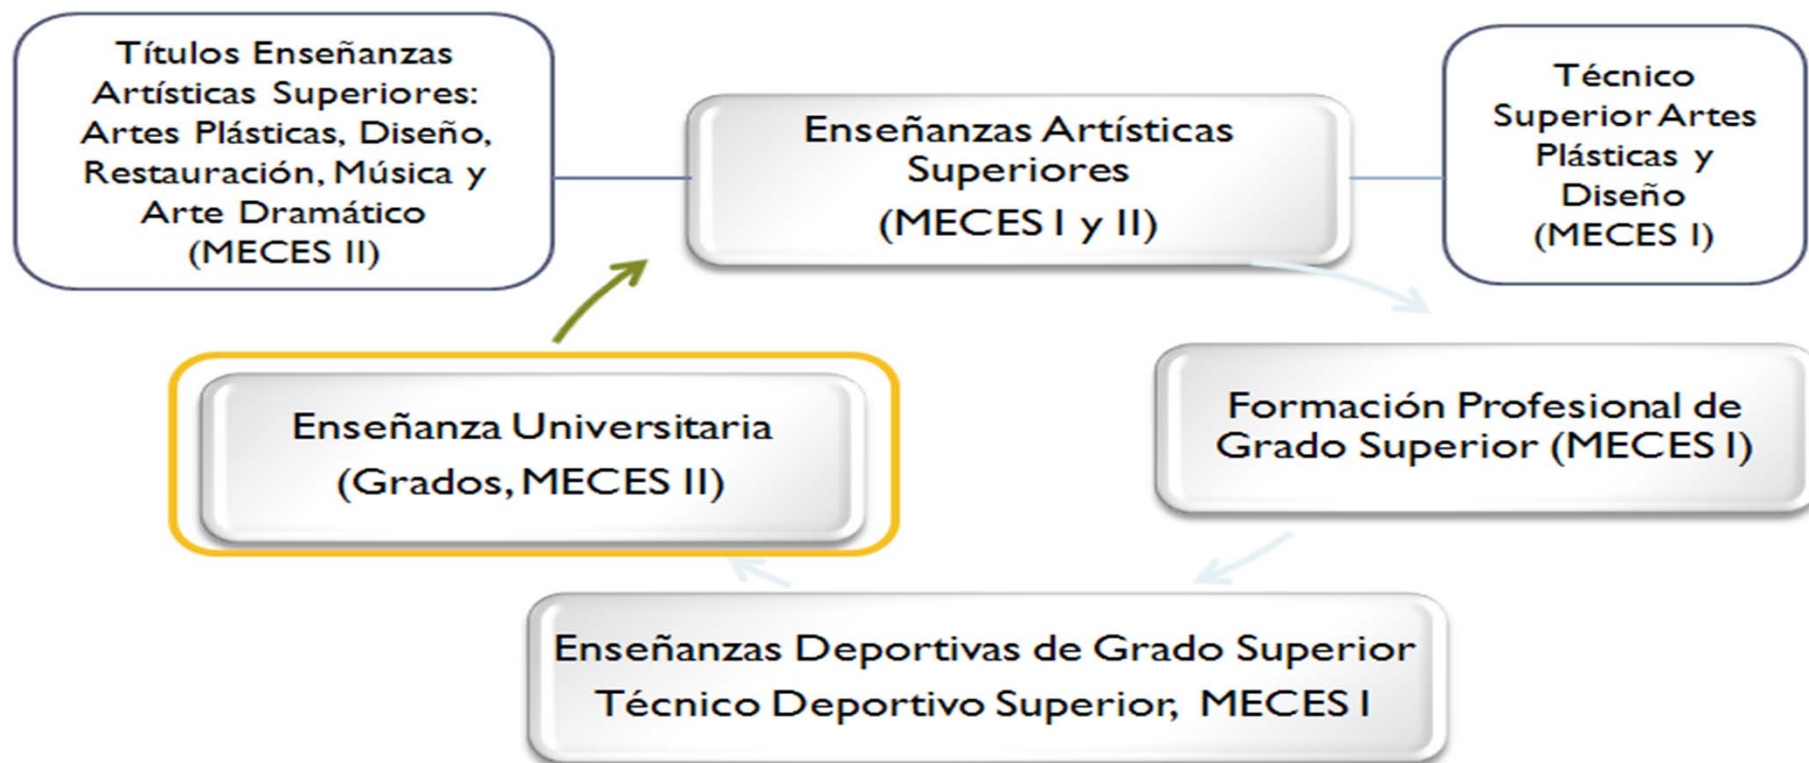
Títulos Enseñanzas Artísticas Superiores: Artes Plásticas, Diseño, Restauración, Música y Arte Dramático (MECES II)

Enseñanzas Artísticas Superiores (MECES I y II)

Técnico Superior Artes Plásticas y Diseño (MECES I)

Enseñanza Universitaria (Grados, MECES II)

Formación Profesional de Grado Superior (MECES I)

Enseñanzas Deportivas de Grado Superior Técnico Deportivo Superior, MECES I